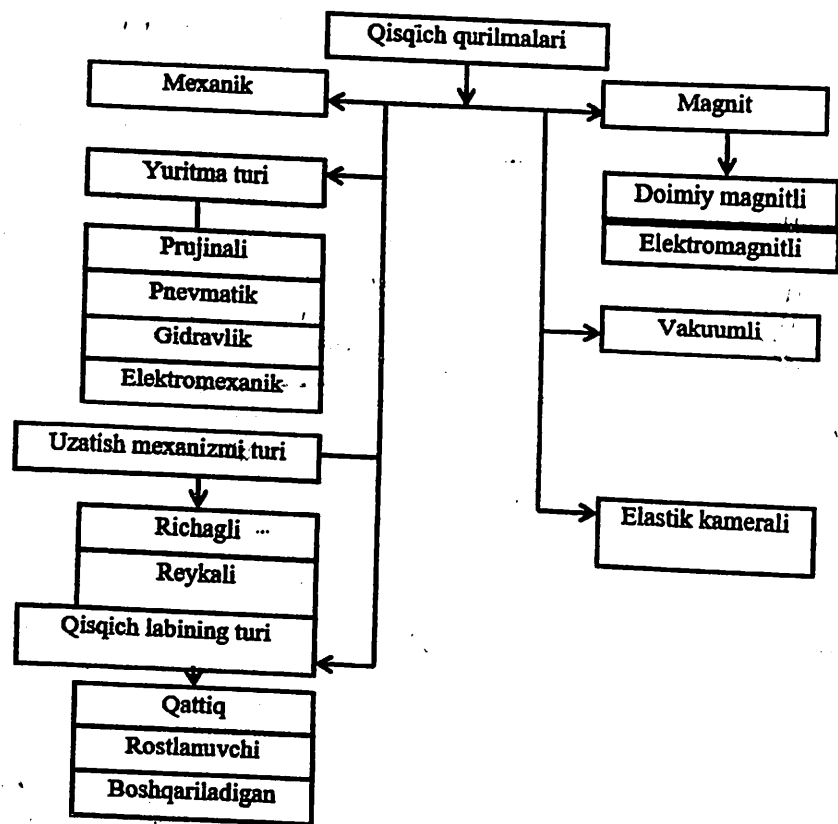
Qisqich qurilmalari

Mexanik

Yuritma turi

Prujinali

Pnevmatik

Gidravlik

Elektromexanik

Uzatish mexanizmi turi

Richagli

Reykali

Qisqich labining turi

Qattiq

Rostlanuvchi

Boshqariladigan

Magnit

Doimiy magnitli

Elektromagnitli

Vakuumli

Elastik kamerali